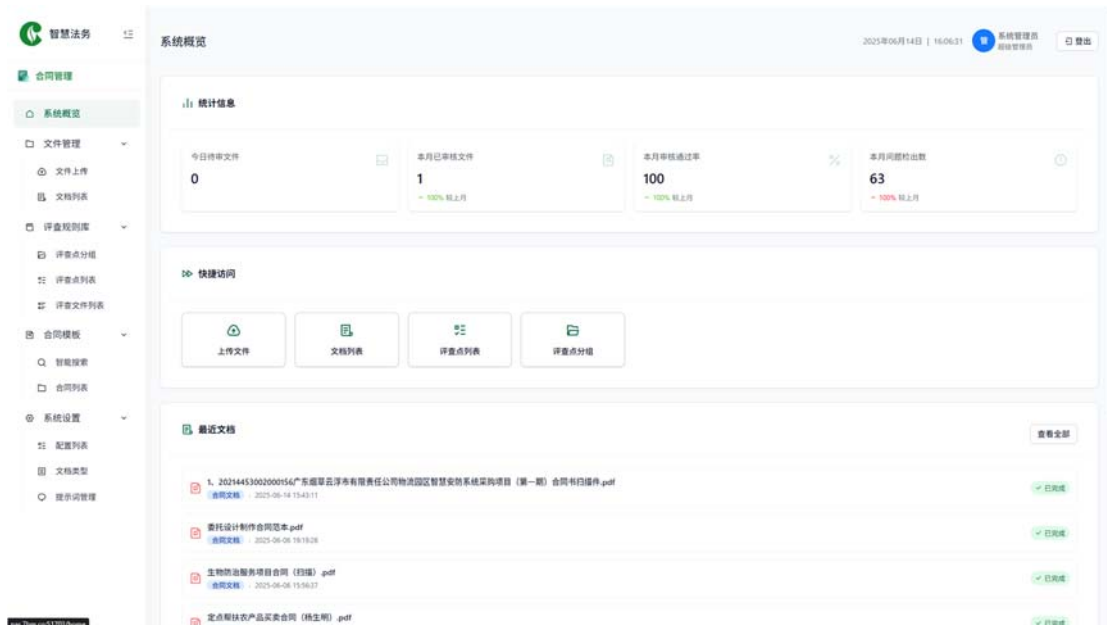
智慧法务

合同管理

系统概览

文件管理

文件上传

文档列表

评查规则库

评查点分组

评查点列表

评查文件列表

合同模板

智能搜索

合同列表

系统设置

配置列表

文档类型

提示词管理

系统概览

2025年06月14日 | 16:06:31 系统管理员 超级管理员 登出

统计信息

| 今日待审文件 | 本月已审核文件 | 本月审核通过率 | 本月问题检出数 |
|---|---|---|---|
| 0 | 1 | 100 | 63 |
| | ↑ 100% 较上月 | ↑ 100% 较上月 | ↑ 100% 较上月 |

快捷访问

上传文件

文档列表

评查点列表

评查点分组

最近文档

查看全部

1、20214453002000156广东烟草云浮市有限责任公司物流园区智慧安防系统采购项目（第一期）合同书扫描件.pdf
合同文档 2025-06-14 15:43:11
已完成

委托设计制作合同范本.pdf
合同文档 2025-06-08 16:19:28
已完成

生物防治服务项目合同（扫描）.pdf
合同文档 2025-06-08 15:56:37
已完成

定点帮扶农产品买卖合同（杨生明）.pdf
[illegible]